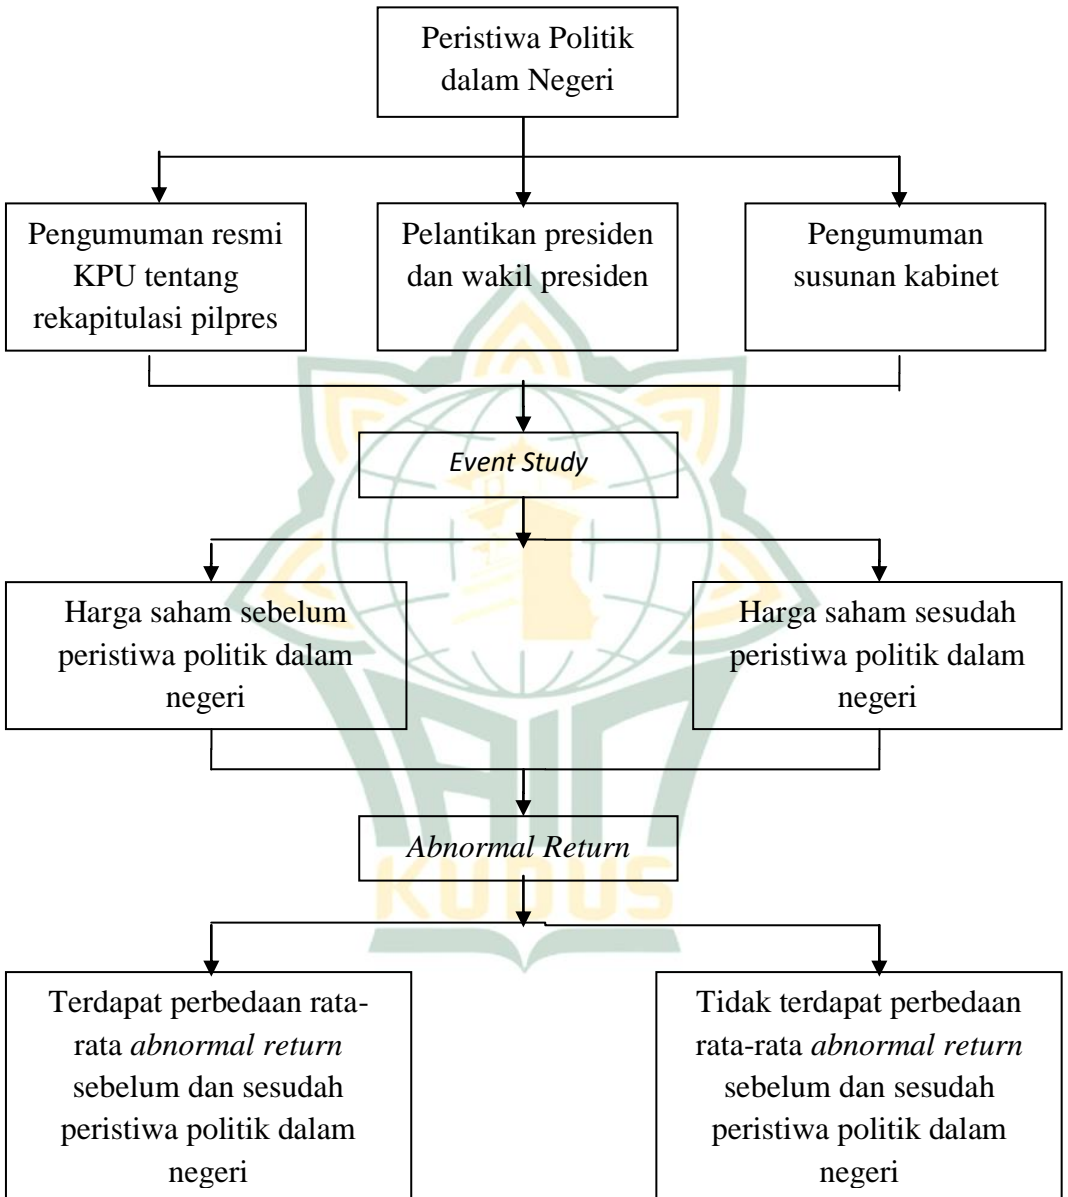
Peristiwa Politik dalam Negeri

Pengumuman resmi KPU tentang rekapitulasi pilpres

Pelantikan presiden dan wakil presiden

Pengumuman susunan kabinet

Event Study

Harga saham sebelum peristiwa politik dalam negeri

Harga saham sesudah peristiwa politik dalam negeri

Abnormal Return

Terdapat perbedaan rata-rata abnormal return sebelum dan sesudah peristiwa politik dalam negeri

Tidak terdapat perbedaan rata-rata abnormal return sebelum dan sesudah peristiwa politik dalam negeri

KUDUS